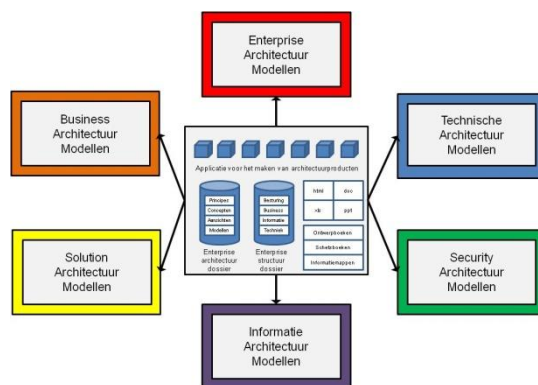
Enterprise Architectuur Modellen

Business Architectuur Modellen

Technische Architectuur Modellen

Applicatie voor het maken van architectuurproducten

Principes
Concepten
Aanzichten
Modellen

Enterprise architectuur dossier

Besturing
Business
Informatie
Techniek

Enterprise structuur dossier

html
doc
vb
ppt

Ontwerpboeken
Schetsboeken
Informatiemappen

Solution Architectuur Modellen

Security Architectuur Modellen

Informatie Architectuur Modellen